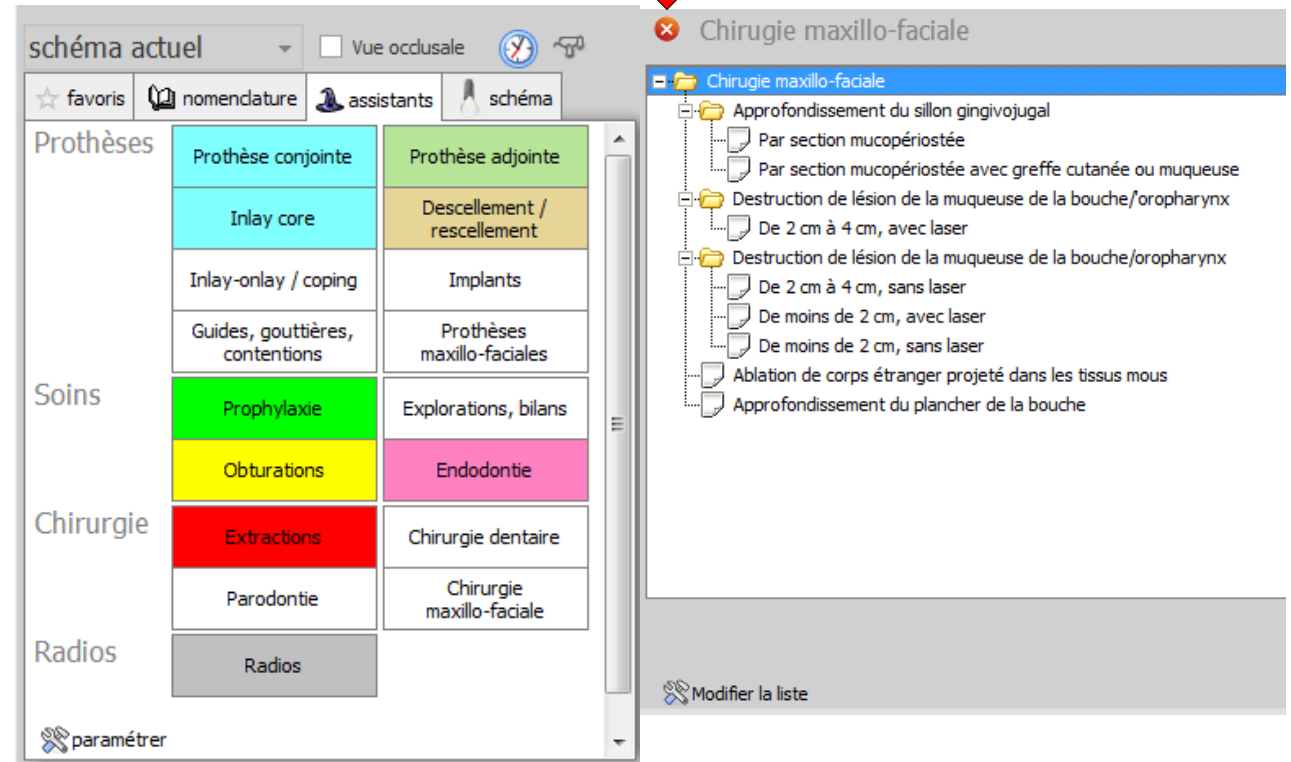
schéma actuel

Vue occlusale

favoris | nomenclature | assistants | schéma

Prothèses

| | |
|---|---|
| Prothèse conjointe | Prothèse adjointe |
| Inlay core | Descellement / rescellement |
| Inlay-onlay / coping | Implants |
| Guides, gouttières, contentions | Prothèses maxillo-faciales |

Soins

| | |
|---|---|
| Prophylaxie | Explorations, bilans |
| Obturations | Endodontie |

Chirurgie

| | |
|---|---|
| Extractions | Chirurgie dentaire |
| Parodontie | Chirurgie maxillo-faciale |

Radios

| |
|---|
| Radios |

paramétrer

Chirugie maxillo-faciale

Chirugie maxillo-faciale
Approfondissement du sillon gingivojugal
Par section mucopériostée
Par section mucopériostée avec greffe cutanée ou muqueuse
Destruction de lésion de la muqueuse de la bouche/oropharynx
De 2 cm à 4 cm, avec laser
Destruction de lésion de la muqueuse de la bouche/oropharynx
De 2 cm à 4 cm, sans laser
De moins de 2 cm, avec laser
De moins de 2 cm, sans laser
Ablation de corps étranger projeté dans les tissus mous
Approfondissement du plancher de la bouche

Modifier la liste